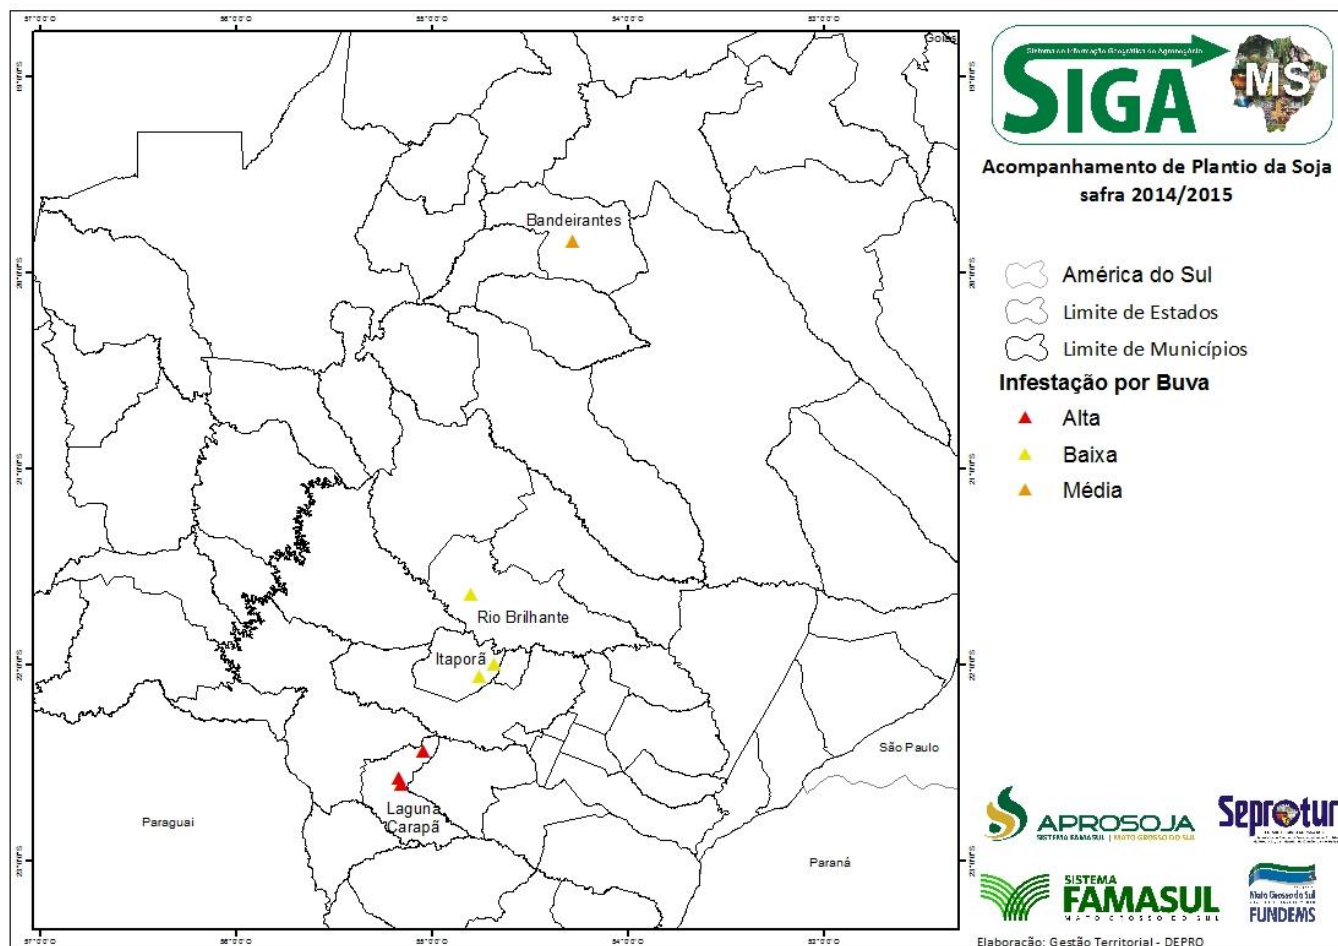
57°0'0"O 56°0'0"O 55°0'0"O 54°0'0"O 53°0'0"O

19°0'0"S 20°0'0"S 21°0'0"S 22°0'0"S 23°0'0"S

Goiás

Bandeirantes

Rio Brilhante

Itaporã

Laguna Carapã

Paraguai

São Paulo

Paraná

Sistema de Informação Geográfica do Agronegócio

SIGA MS

Acompanhamento de Plantio da Soja safra 2014/2015

América do Sul

Limite de Estados

Limite de Municípios

Infestação por Buva

Alta

Baixa

Média

APROSOJA

SISTEMA FAMASUL | MATO GROSSO DO SUL

Seprotur

SISTEMA FAMASUL MATO GROSSO DO SUL

Mato Grosso do Sul FUNDEMS

Elaboração: Gestão Territorial - DEPRO